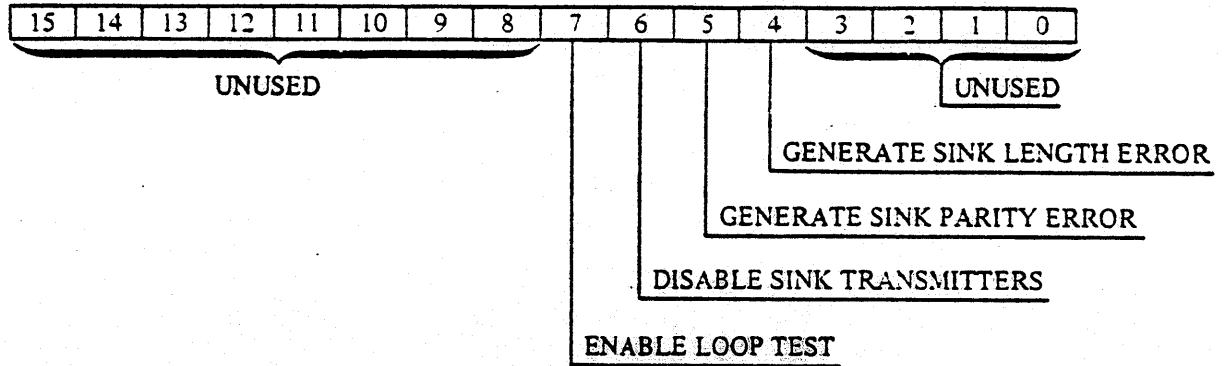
| 15 | 14 | 13 | 12 | 11 | 10 | 9 | 8 | 7 | 6 | 5 | 4 | 3 | 2 | 1 | 0 |
|---|---|---|---|---|---|---|---|---|---|---|---|---|---|---|---|

UNUSED

UNUSED

GENERATE SINK LENGTH ERROR

GENERATE SINK PARITY ERROR

DISABLE SINK TRANSMITTERS

ENABLE LOOP TEST